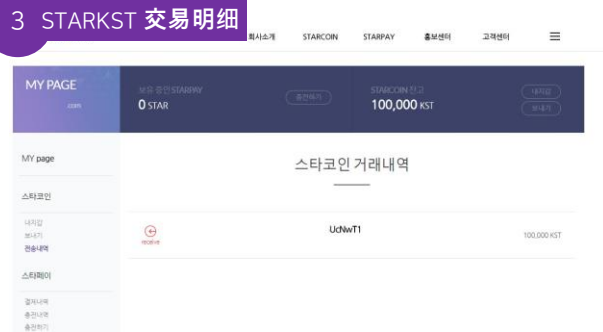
3 STARKST 交易明细

회사소개 STARCOIN STARPAY 홍보센터 고객센터

MY PAGE
.com

보유 중인 STARPAY
0 STAR
충전하기

STARCOIN 잔고
100,000 KST
내지갑
보내기

MY page

스타코인

내지갑
보내기
전송내역

스타페이

결제내역
충전내역
충전하기

스타코인 거래내역

UcNwT1

100,000 KST